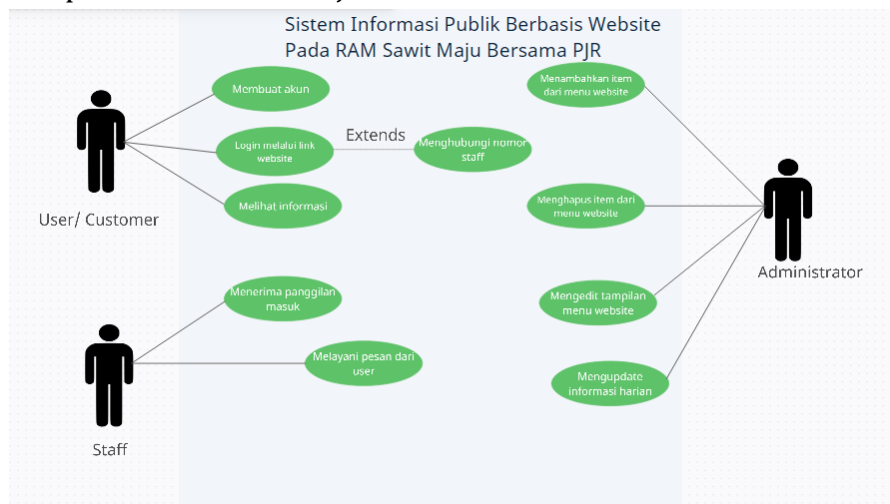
Sistem Informasi Publik Berbasis Website
Pada RAM Sawit Maju Bersama PJR

User/ Customer

Membuat akun

Login melalui link website

Extends

Menghubungi nomor staff

Melihat informasi

Menambahkan item dari menu website

Menghapus item dari menu website

Administrator

Mengedit tampilan menu website

Mengupdate informasi harian

Menerima panggilan masuk

Melayani pesan dari user

Staff